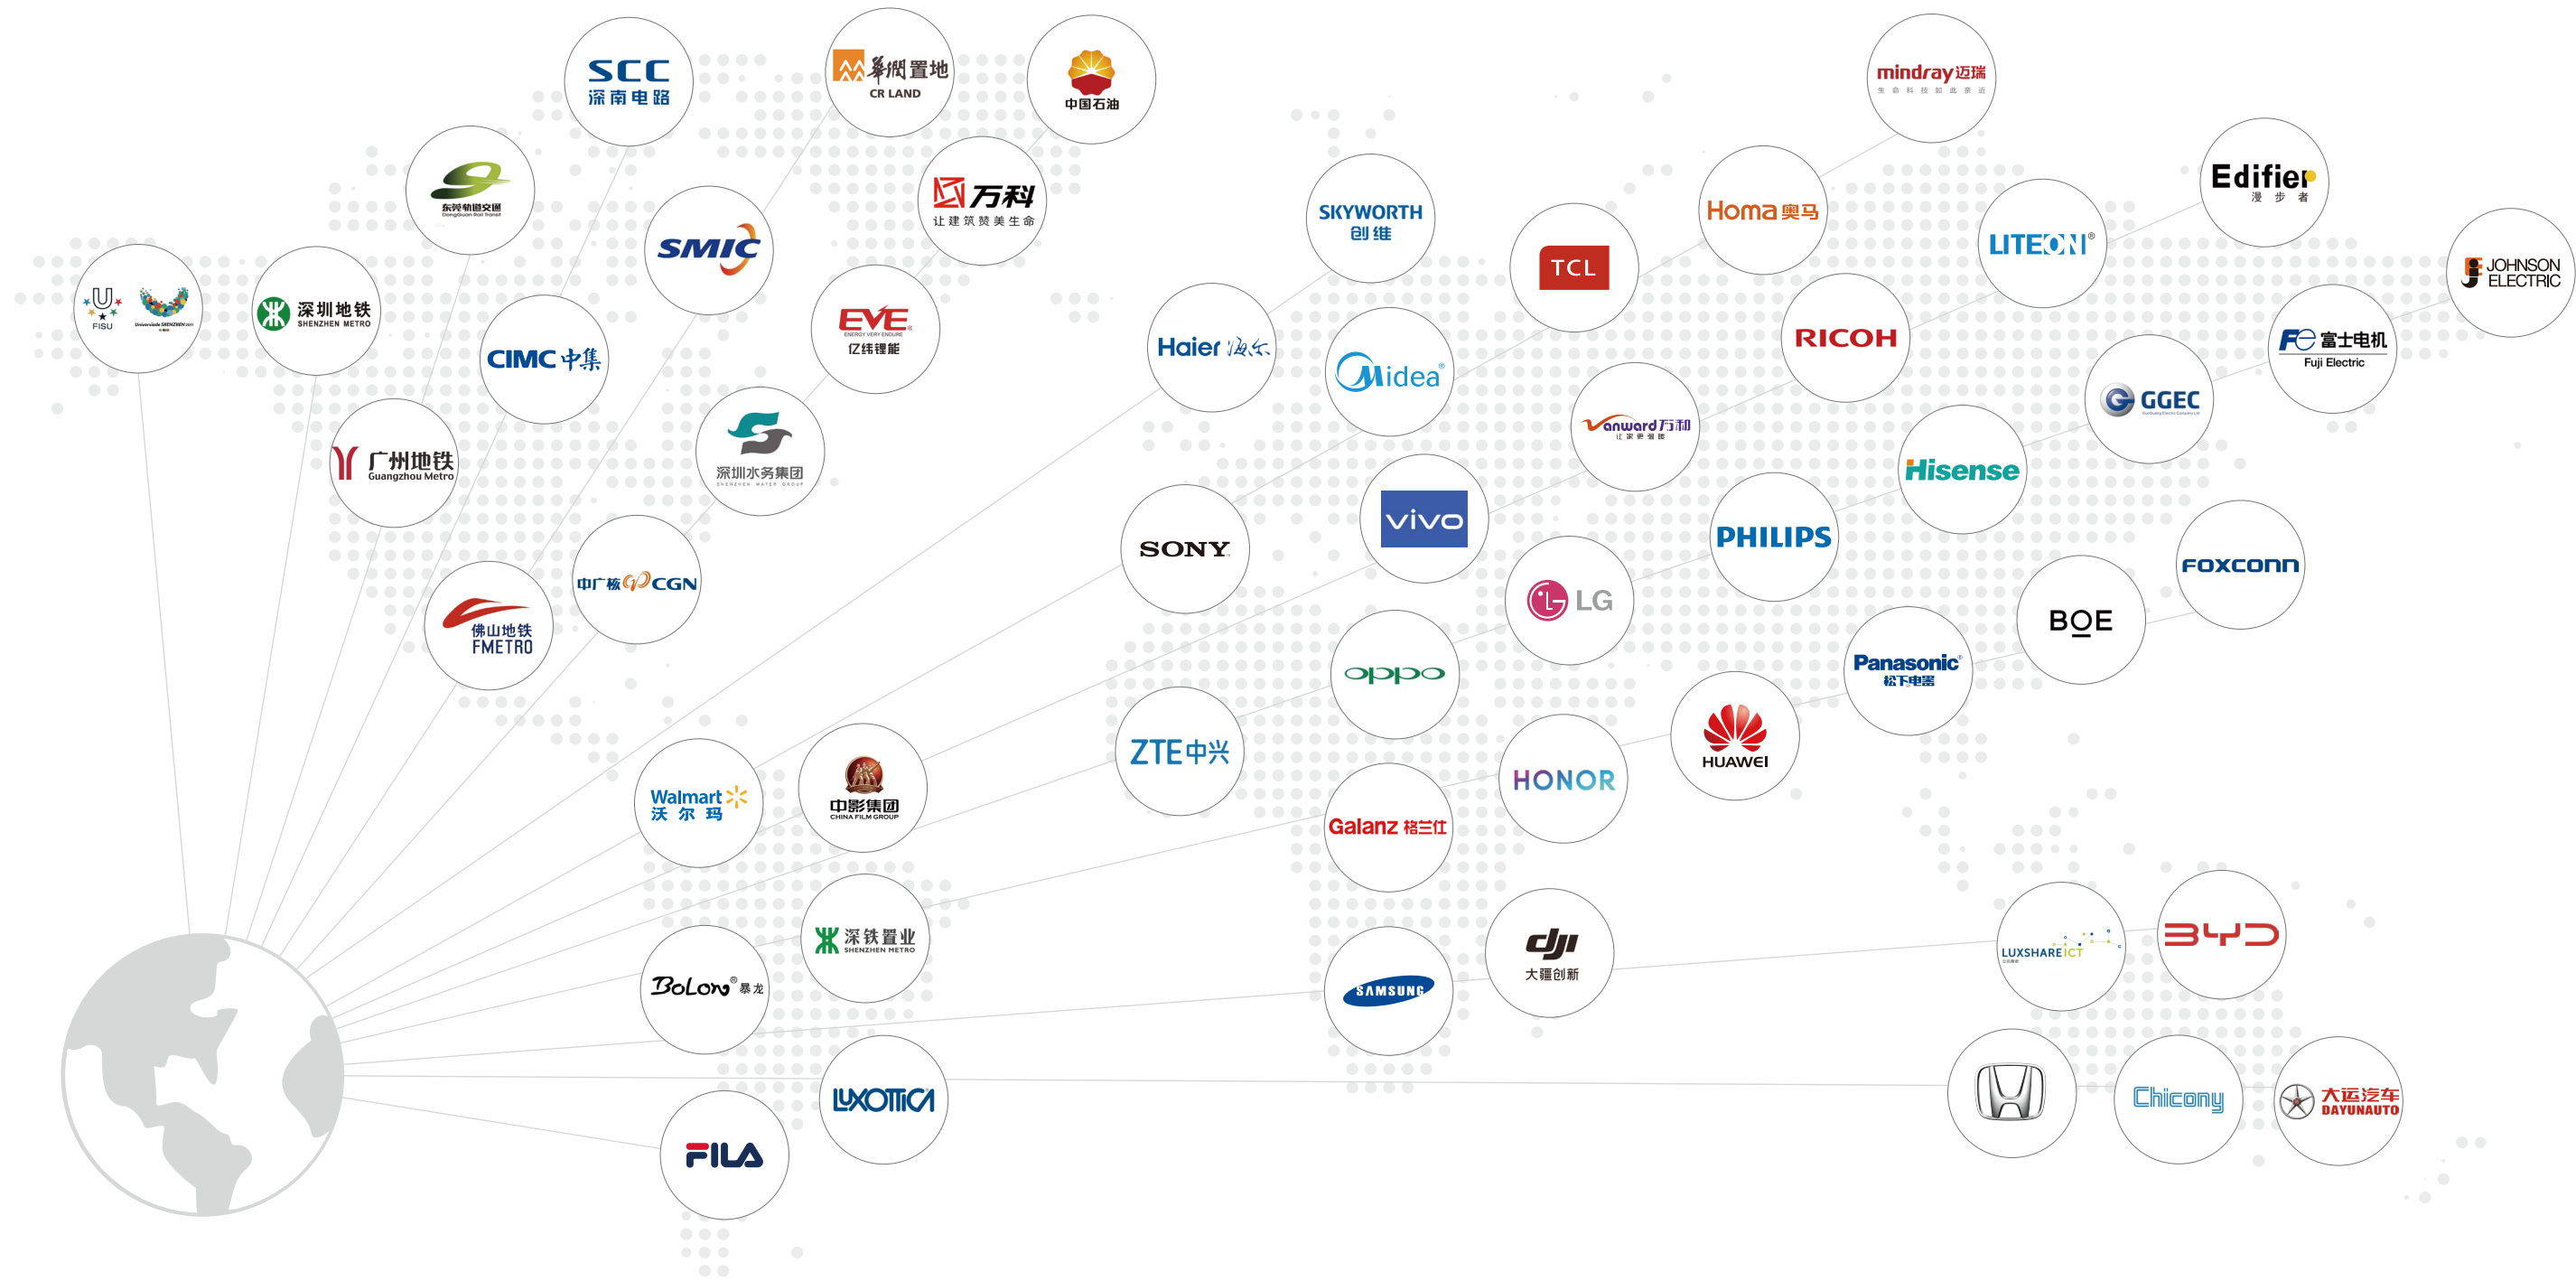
SCC
深南电路

華潤置地
CR LAND

中国石油

mindray 迈瑞

东莞轨道交通
DongGuan Rail Transit

SMIC

万科
让建筑赞美生命

SKYWORTH
创维

Homa 奥马

Edifier
漫步者

LITEON

JOHNSON ELECTRIC

FISU

深圳地铁
SHENZHEN METRO

CIMC 中集

EVE
亿纬锂能

Haier 海尔

TCL

Midea

RICOH

Fe 富士电机
Fuji Electric

GGEC

广州地铁
Guangzhou Metro

深圳水务集团
SHENZHEN WATER GROUP

Vanward 万和

Hisense

SONY

vivo

PHILIPS

FOXCONN

中广核 CGN

佛山地铁
FMETRO

LG

BOE

oppo

Panasonic
松下电器

ZTE中兴

HUAWEI

HONOR

Walmart
沃尔玛

中影集团
CHINA FILM GROUP

Galanz 格兰仕

深铁置业
SHENZHEN METRO

BoLong 暴龙

dji
大疆创新

SAMSUNG

LUXSHARE ICT

BYD

LUXOTTICA

FILA

Chicony

大运汽车
DAYUNAUTO